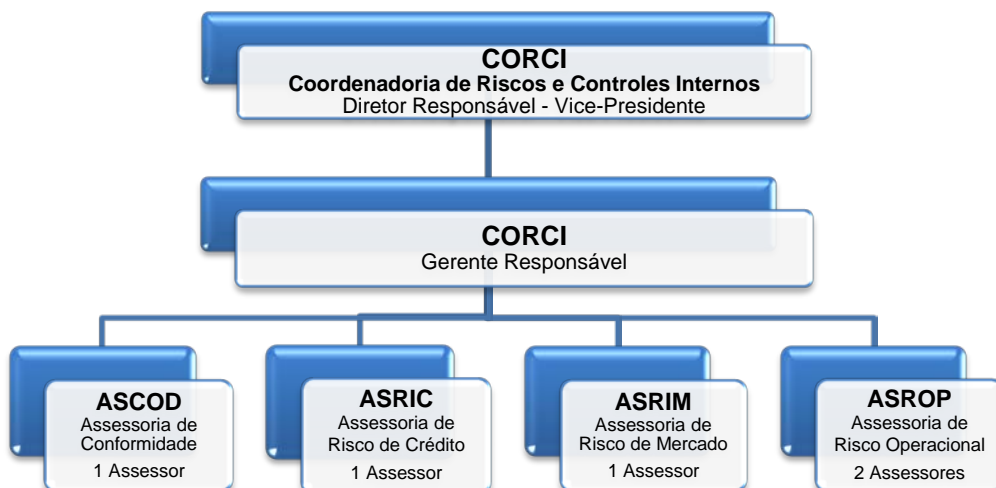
CORCI
Coordenadoria de Riscos e Controles Internos
Diretor Responsável - Vice-Presidente

CORCI
Gerente Responsável

ASCOD
Assessoria de Conformidade
1 Assessor

ASRIC
Assessoria de Risco de Crédito
1 Assessor

ASRIM
Assessoria de Risco de Mercado
1 Assessor

ASROP
Assessoria de Risco Operacional
2 Assessores